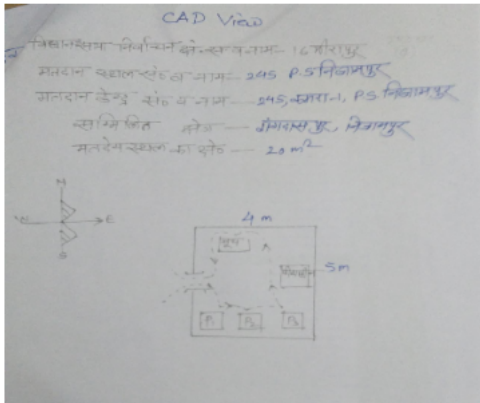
CAD View

विधानसभा निर्वाचन क्षेत्र सं. व नाम - 16 गोरखपुर
मतदान स्थल सं. व नाम - 245 P.S निजामपुर
मतदान केन्द्र सं. व नाम - 245, स्थान, P.S निजामपुर
सम्मिलित क्षेत्र - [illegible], निजामपुर
मतदान स्थल का क्षेत्र - 20 $m^2$

N
W
E
S

4 m
5m
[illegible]
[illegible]
$P_1$
$P_2$
$P_3$